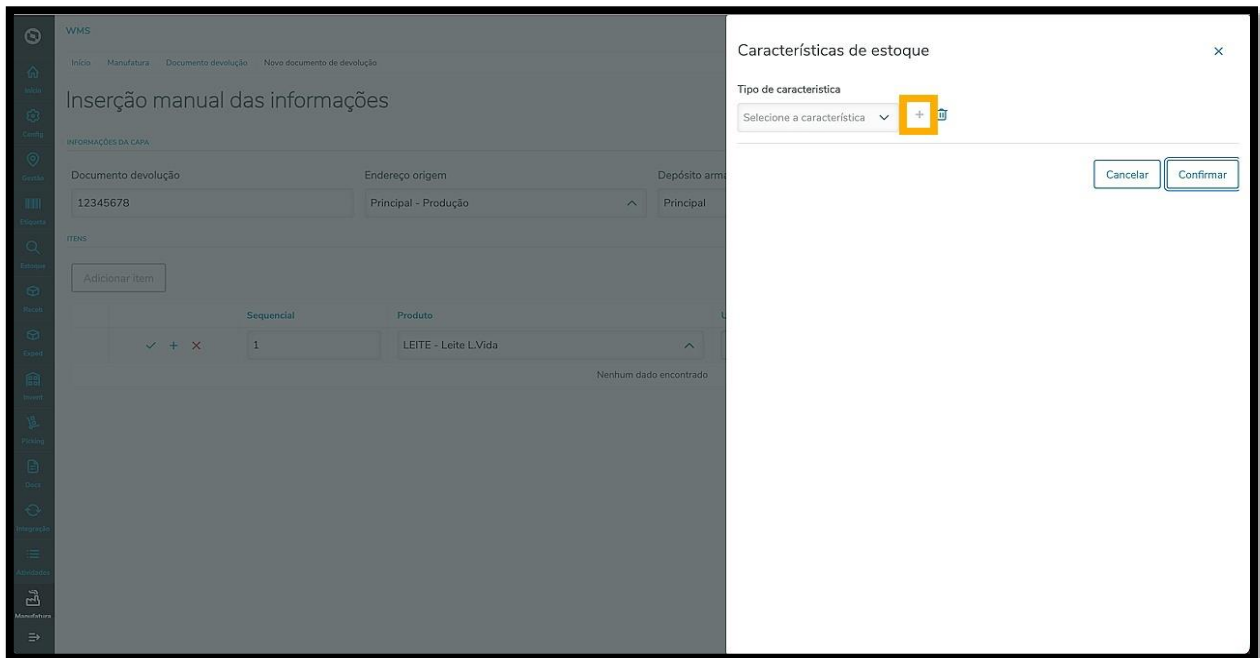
WMS

Início Manufatura Documento devolução Novo documento de devolução

Inserção manual das informações

INFORMAÇÕES DA CAPA

Documento devolução
12345678

Endereço origem
Principal - Produção

Depósito arma
Principal

ITENS

Adicionar item

| | Sequencial | Produto |
|---|---|---|
| ✓ + × | 1 | LEITE - Leite L.Vida |

Nenhum dado encontrado

Início
Config
Gestão
Etiqueta
Estoque
Receb
Exped
Invent
Picking
Docs
Integração
Atividades
Manufatura

Características de estoque

Tipo de característica
Selecione a característica

Cancelar
Confirmar